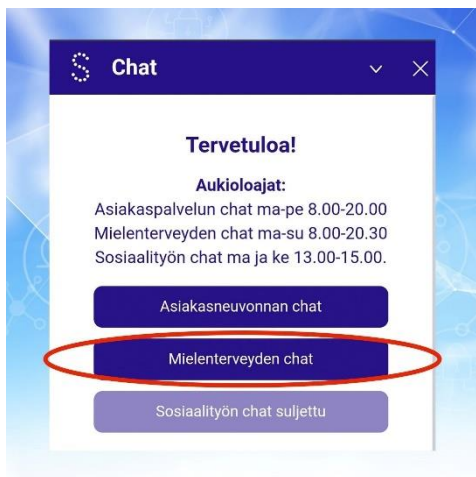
Chat

Tervetuloa!

Aukioloajat:
Asiakaspalvelun chat ma-pe 8.00-20.00
Mielenterveyden chat ma-su 8.00-20.30
Sosiaalityön chat ma ja ke 13.00-15.00.

Asiakasneuvonnan chat

Mielenterveyden chat

Sosiaalityön chat suljettu